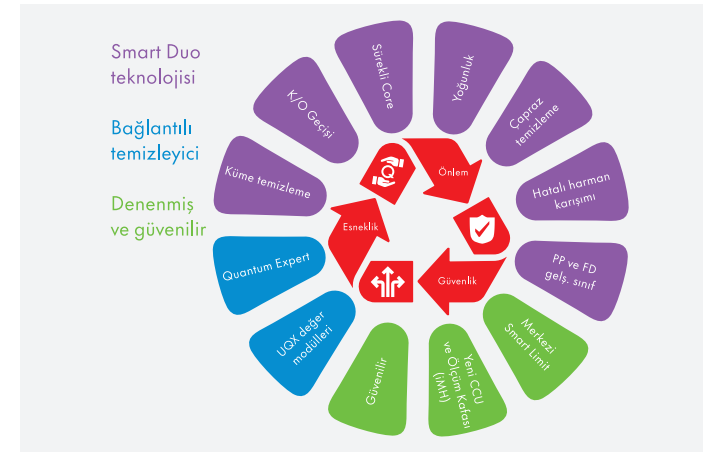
Smart Duo teknolojisi

Bağlantılı temizleyici

Denenmiş ve güvenilir

Sürekli Core

Yoğunluk

Çapraz temizleme

Hatalı harman karışımı

PP ve FD gelş. sınıf

Merkezi Smart Limit

Yeni CCU ve Ölçüm Kafası (IMH)

Güvenilir

UQX değer modülleri

Quantum Expert

Küme temizleme

K/O Geçişi

Önlem

Güvenlik

Esneklik